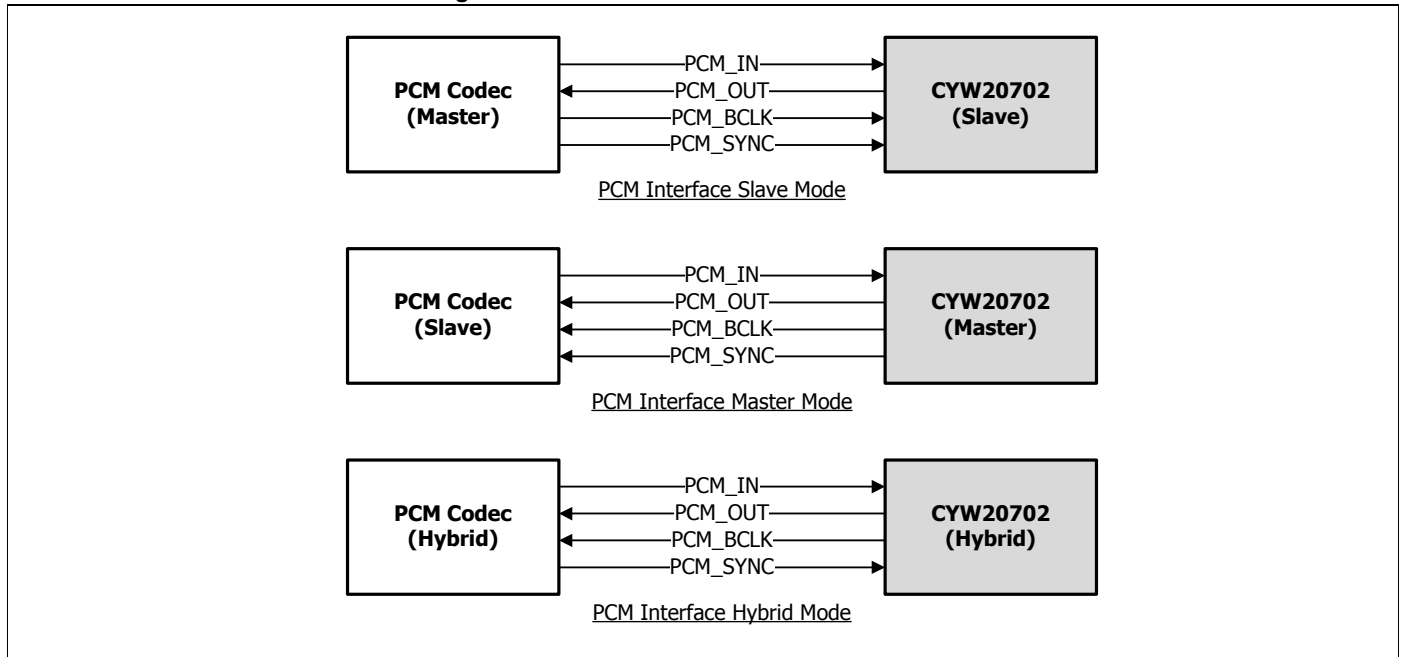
PCM Codec (Master)

PCM_IN
PCM_OUT
PCM_BCLK
PCM_SYNC

CYW20702 (Slave)

PCM Interface Slave Mode

PCM Codec (Slave)

PCM_IN
PCM_OUT
PCM_BCLK
PCM_SYNC

CYW20702 (Master)

PCM Interface Master Mode

PCM Codec (Hybrid)

PCM_IN
PCM_OUT
PCM_BCLK
PCM_SYNC

CYW20702 (Hybrid)

PCM Interface Hybrid Mode